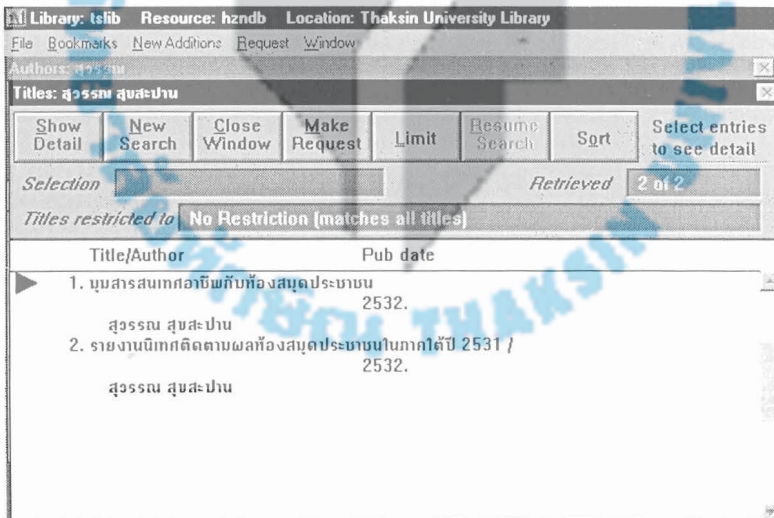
Library: tslib Resource: hzndb Location: Thaksin University Library
File Bookmarks New Additions Request Window
Authors: สุวรรณ
Titles: สุวรรณ สุขสะปาน

Show Detail | New Search | Close Window | Make Request | Limit | Resume Search | Sort | Select entries to see detail

Selection
Retrieved 2 of 2
Titles restricted to No Restriction (matches all titles)

Title/Author Pub date
1. มุมสารสนเทศอาชีพกับห้องสมุดประชาชน 2532.
สุวรรณ สุขสะปาน
2. รายงานนิเทศติดตามผลห้องสมุดประชาชนในภาคใต้ปี 2531 / 2532.
สุวรรณ สุขสะปาน

THAKSIN